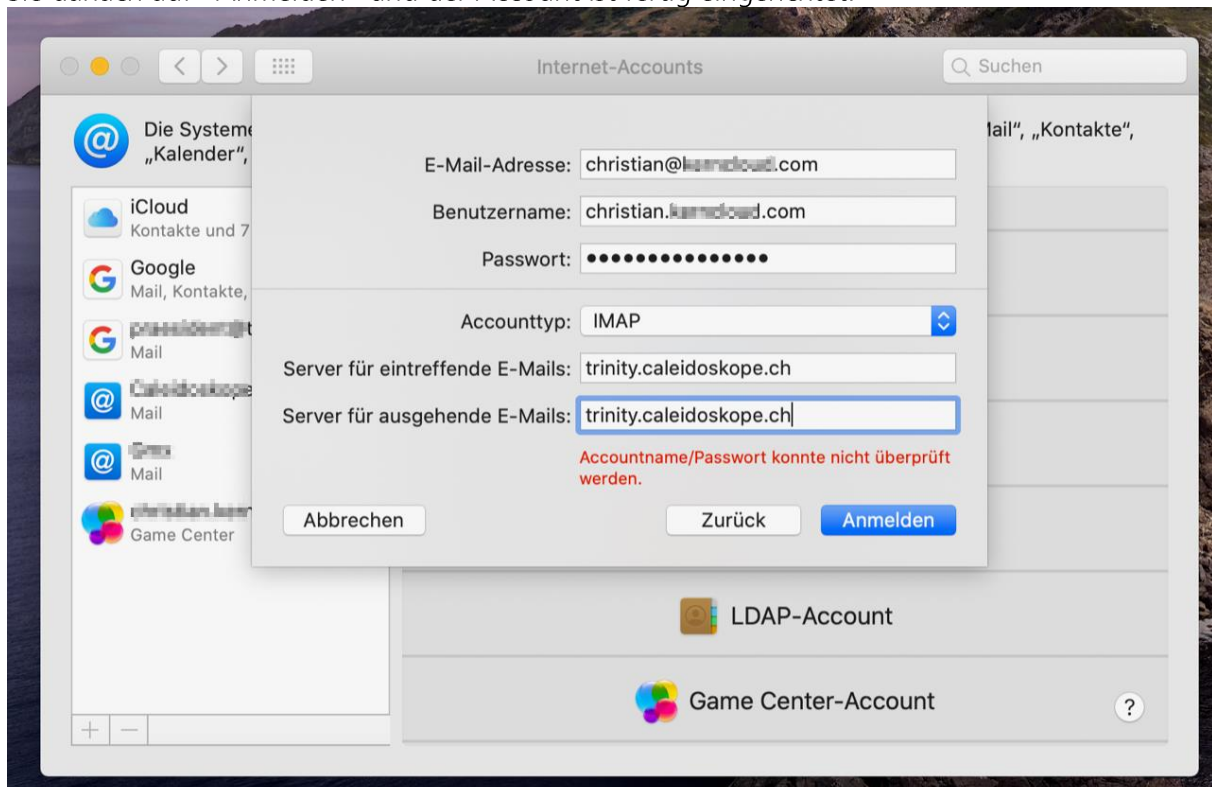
Sie danach auf „Anmelden" und der Account ist fertig eingerichtet.

Internet-Accounts

Suchen

Die Systeme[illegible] „Kalender", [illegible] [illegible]ail", „Kontakte",

iCloud
Kontakte und 7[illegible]

Google
Mail, Kontakte, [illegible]

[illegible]
Mail

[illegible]
Mail

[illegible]
Mail

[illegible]
Game Center

E-Mail-Adresse: christian@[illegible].com

Benutzername: christian.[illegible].com

Passwort: •••••••••••••••

Accounttyp: IMAP

Server für eintreffende E-Mails: trinity.caleidoskope.ch

Server für ausgehende E-Mails: trinity.caleidoskope.ch

Accountname/Passwort konnte nicht überprüft werden.

Abbrechen

Zurück

Anmelden

LDAP-Account

Game Center-Account

?

+ —